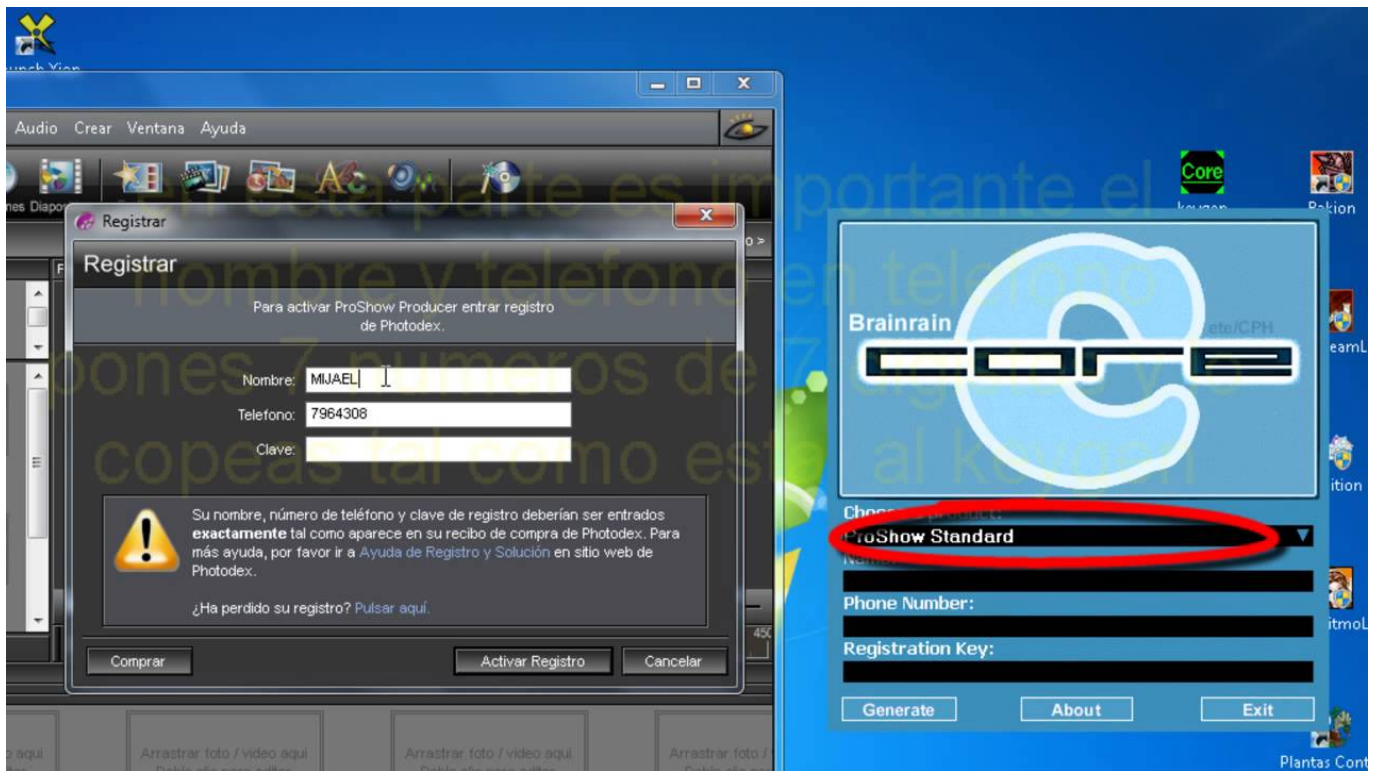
unch Xion

Audio Crear Ventana Ayuda

nes Diapo

Registrar

Registrar

Para activar ProShow Producer entrar registro de Photodex.

Nombre: MIJAEL

Telefono: 7964308

Clave:

Su nombre, número de teléfono y clave de registro deberían ser entrados **exactamente** tal como aparece en su recibo de compra de Photodex. Para más ayuda, por favor ir a Ayuda de Registro y Solución en sitio web de Photodex.

¿Ha perdido su registro? Pulsar aquí.

Comprar

Activar Registro

Cancelar

en esta parte es importante el nombre y telefono en telefono pones 7 numeros de 7 digitos y lo copeas tal como esta al keygen

Core
keygen

Pakion

eamL

ition

itmoL

Plantas Cont

Brainrain

ete/CPH

core

Choose product:

ProShow Standard

Name:

Phone Number:

Registration Key:

Generate

About

Exit

Arrastrar foto / video aqui

Arrastrar foto / video aqui

Arrastrar foto / video aqui

aqui

450